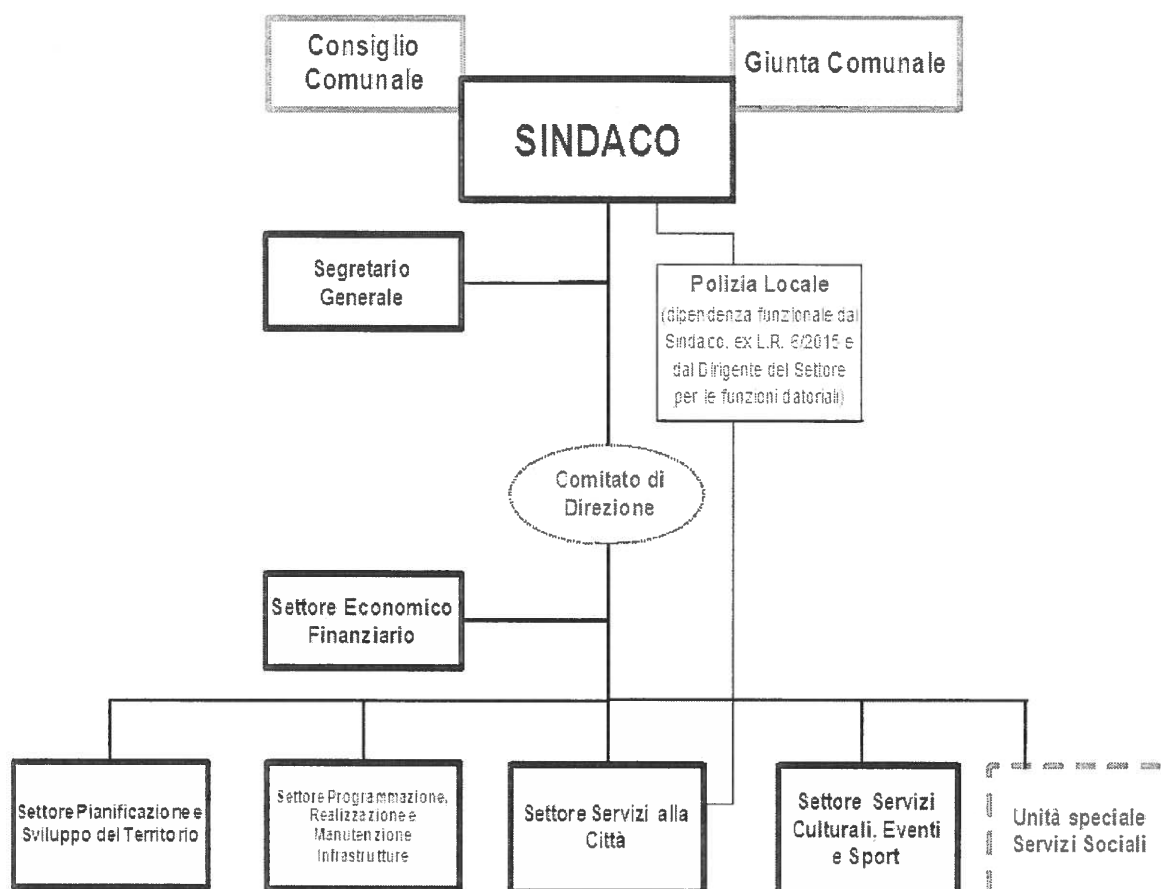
Consiglio Comunale

Giunta Comunale

SINDACO

Segretario Generale

Polizia Locale (dipendenza funzionale dal Sindaco, ex L.R. 6/2015 e dal Dirigente del Settore per le funzioni datoriali)

Comitato di Direzione

Settore Economico Finanziario

Settore Pianificazione e Sviluppo del Territorio

Settore Programmazione, Realizzazione e Manutenzione Infrastrutture

Settore Servizi alla Città

Settore Servizi Culturali, Eventi e Sport

Unità speciale Servizi Sociali